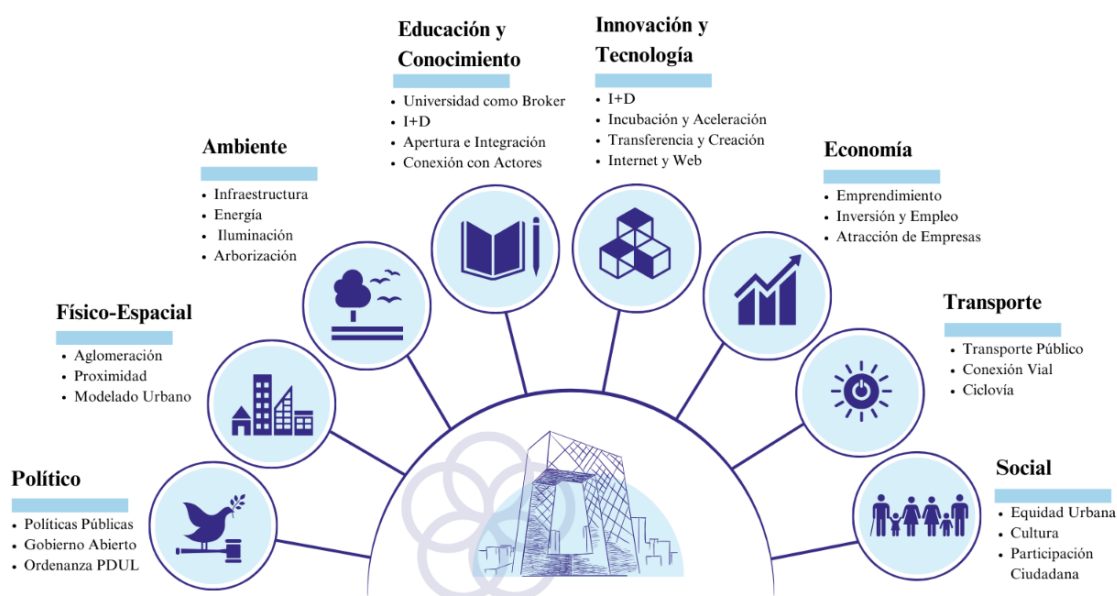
Educación y Conocimiento
• Universidad como Broker
• I+D
• Apertura e Integración
• Conexión con Actores

Innovación y Tecnología
• I+D
• Incubación y Aceleración
• Transferencia y Creación
• Internet y Web

Ambiente
• Infraestructura
• Energía
• Iluminación
• Arborización

Economía
• Emprendimiento
• Inversión y Empleo
• Atracción de Empresas

Físico-Espacial
• Aglomeración
• Proximidad
• Modelado Urbano

Transporte
• Transporte Público
• Conexión Vial
• Ciclovía

Político
• Políticas Públicas
• Gobierno Abierto
• Ordenanza PDUL

Social
• Equidad Urbana
• Cultura
• Participación Ciudadana